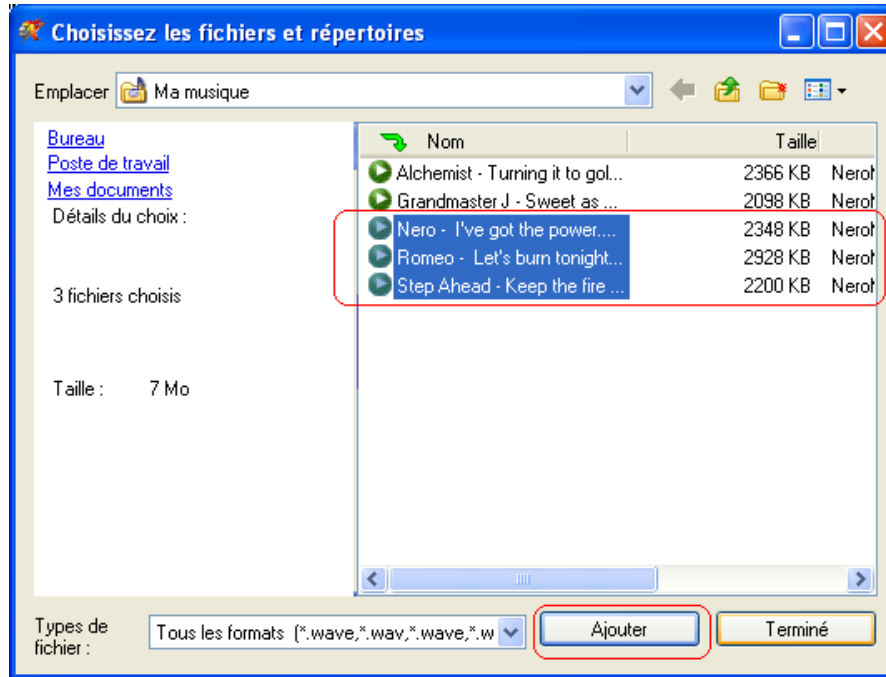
Choisissez les fichiers et répertoires

Emplacer Ma musique

Bureau
Poste de travail
Mes documents
Détails du choix :

3 fichiers choisis

Taille : 7 Mo

| Nom | Taille | |
|---|---|---|
| Alchemist - Turning it to gol... | 2366 KB | Nerot |
| Grandmaster J - Sweet as ... | 2098 KB | Nerot |
| Nero - I've got the power.... | 2348 KB | Nerot |
| Romeo - Let's burn tonight... | 2928 KB | Nerot |
| Step Ahead - Keep the fire ... | 2200 KB | Nerot |

Types de fichier : Tous les formats (*.wave,*.wav,*.wave,*.w

Ajouter

Terminé